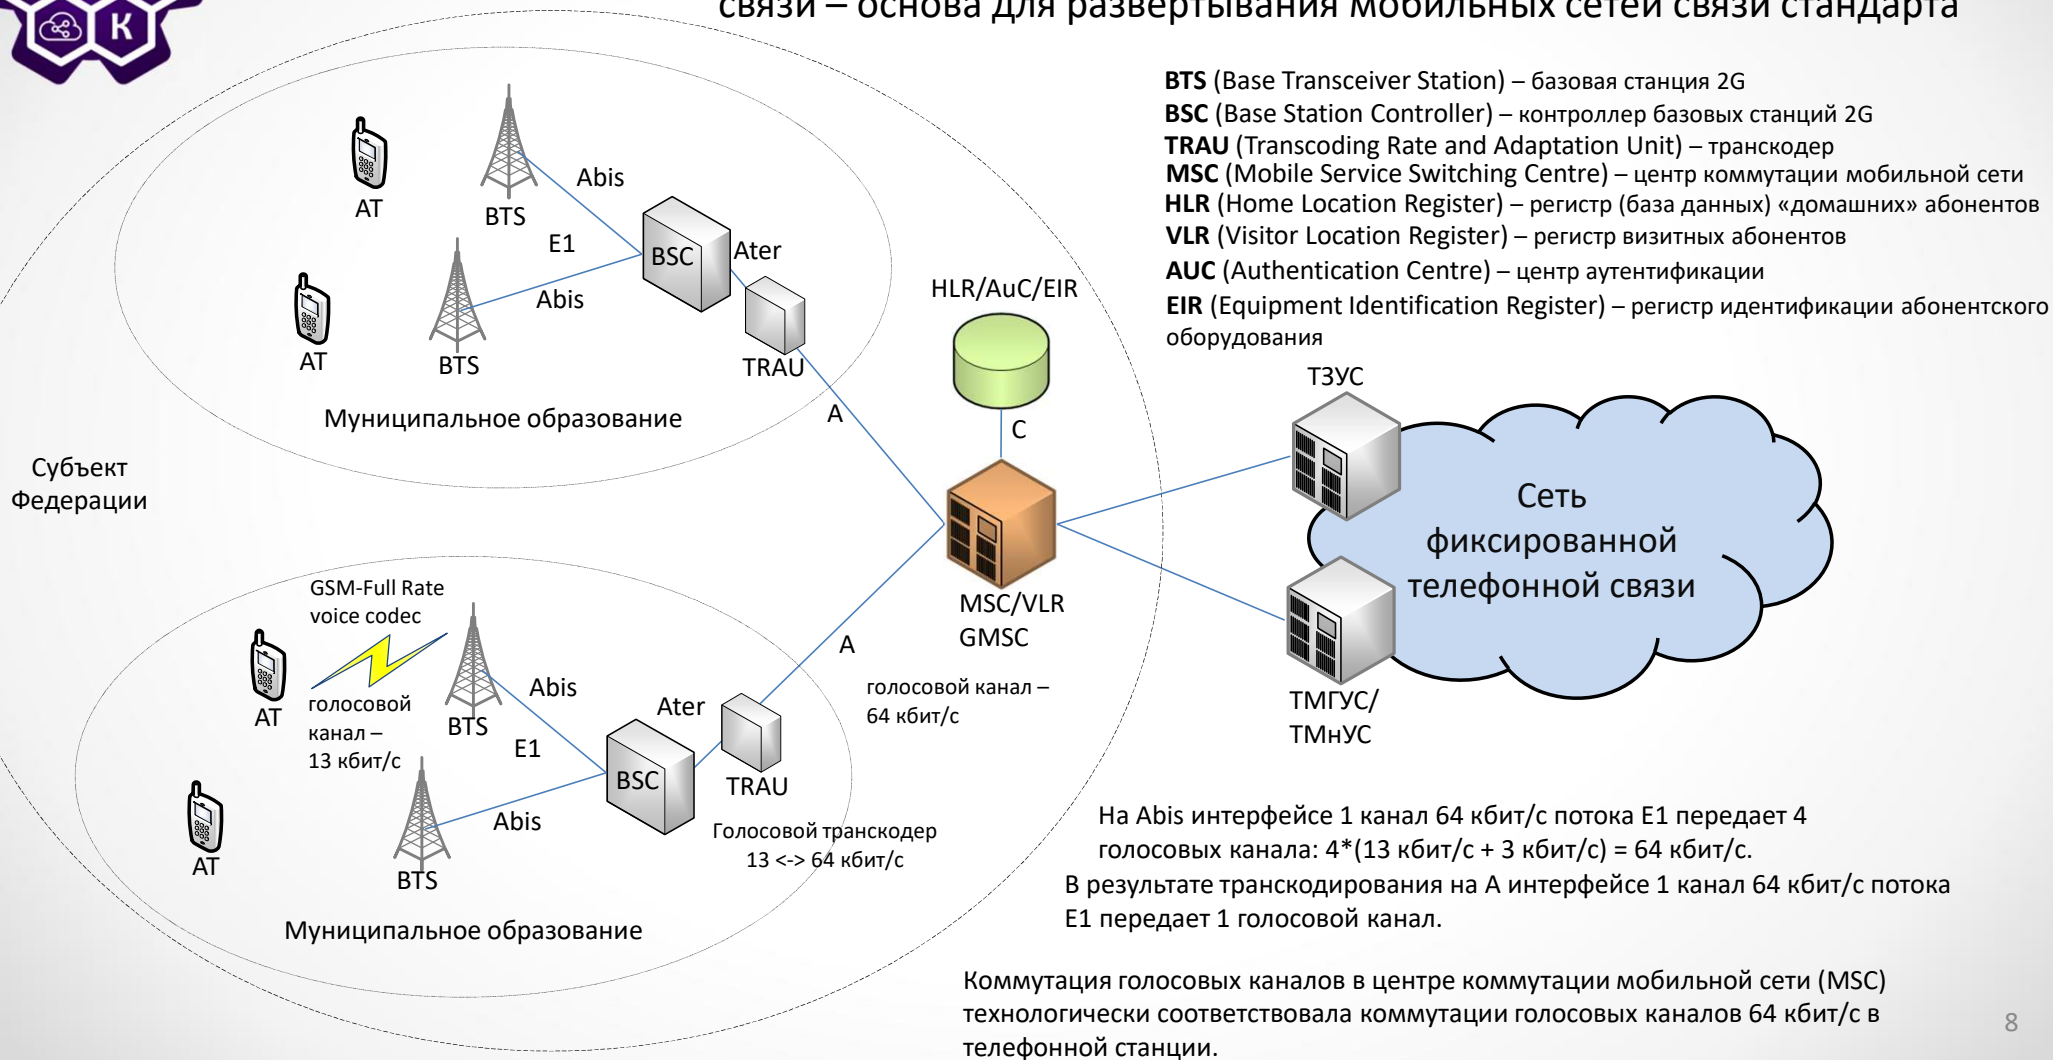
К

связи – основа для развертывания мобильных сетей связи стандарта

**BTS** (Base Transceiver Station) – базовая станция 2G
**BSC** (Base Station Controller) – контроллер базовых станций 2G
**TRAU** (Transcoding Rate and Adaptation Unit) – транскодер
**MSC** (Mobile Service Switching Centre) – центр коммутации мобильной сети
**HLR** (Home Location Register) – регистр (база данных) «домашних» абонентов
**VLR** (Visitor Location Register) – регистр визитных абонентов
**AUC** (Authentication Centre) – центр аутентификации
**EIR** (Equipment Identification Register) – регистр идентификации абонентского оборудования

AT
BTS
Abis
E1
BSC
Ater
AT
BTS
Abis
TRAU
Муниципальное образование
A
HLR/AuC/EIR
C
Субъект Федерации
MSC/VLR
GMSC
ТЗУС
Сеть фиксированной телефонной связи
ТМГУС/ ТМнУС

GSM-Full Rate voice codec
AT
голосовой канал – 13 кбит/с
BTS
Abis
E1
Ater
BSC
TRAU
A
голосовой канал – 64 кбит/с
AT
BTS
Abis
Голосовой транскодер 13 <-> 64 кбит/с
Муниципальное образование

На Abis интерфейсе 1 канал 64 кбит/с потока E1 передает 4 голосовых канала: 4*(13 кбит/с + 3 кбит/с) = 64 кбит/с.
В результате транскодирования на А интерфейсе 1 канал 64 кбит/с потока E1 передает 1 голосовой канал.

Коммутация голосовых каналов в центре коммутации мобильной сети (MSC) технологически соответствовала коммутации голосовых каналов 64 кбит/с в телефонной станции.

8